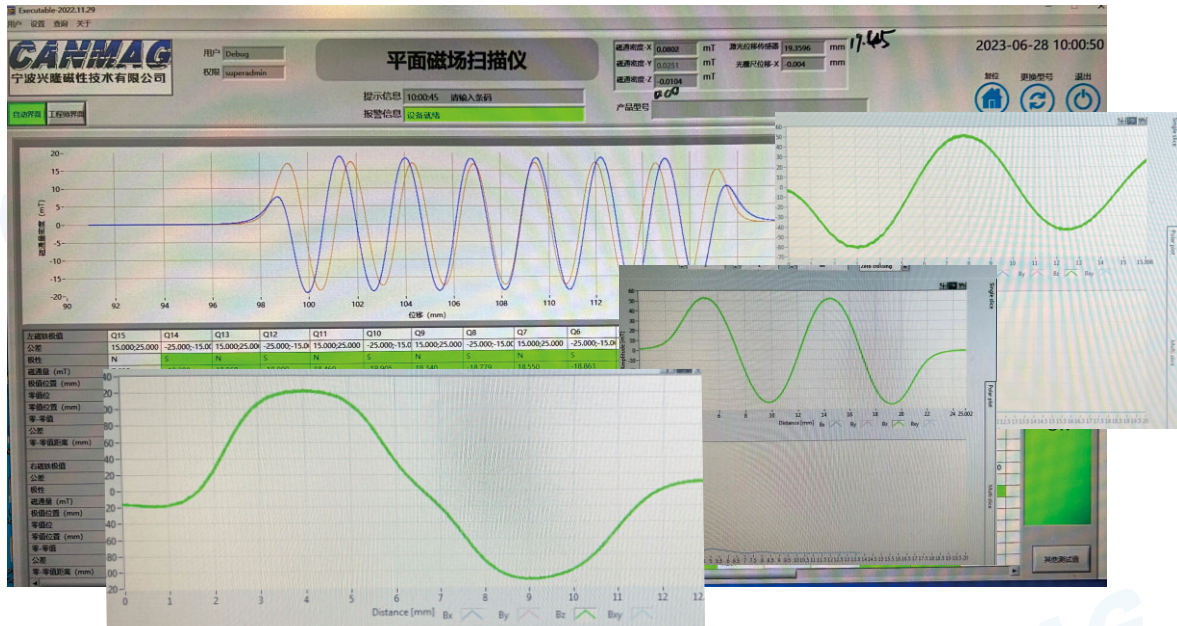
Executable-2022.11.29
文件 设置 查询 关于

CANMAG
宁波兴隆磁性技术有限公司

用户 Debug
权限 superadmin

平面磁场扫描仪

提示信息 10:00:45 请输入条码
报警信息 设备就绪

磁通密度-X 0.0802 mT
磁通密度-Y 0.0251 mT
磁通密度-Z -0.0104 mT
激光位移传感器 19.3596 mm
光栅尺位移-X -0.004 mm
17.45
0.00

产品型号

2023-06-28 10:00:50

复位 更换型号 退出

自动界面 工程师界面

20
15
10
5
0
-5
-10
-15
-20
磁通密度 (mT)
90 92 94 96 98 100 102 104 106 108 110 112
位移 (mm)

| 左磁钢极值 | Q15 | Q14 | Q13 | Q12 | Q11 | Q10 | Q9 | Q8 | Q7 | Q6 |
|---|---|---|---|---|---|---|---|---|---|---|
| 公差 | 15.000;25.000 | -25.000;-15.00 | 15.000;25.000 | -25.000;-15.00 | 15.000;25.000 | -25.000;-15.0 | 15.000;25.000 | -25.000;-15.00 | 15.000;25.000 | -25.000;-15.00 |
| 极性 | N | S | N | S | N | S | N | S | N | S |
| 磁通量 (mT) | | | | | 18.460 | -18.905 | 18.140 | -18.779 | 18.550 | -18.863 |
| 极值位置 (mm) | | | | | | | | | | |
| 零值位 | | | | | | | | | | |
| 零值位置 (mm) | | | | | | | | | | |
| 等-零值 | | | | | | | | | | |
| 公差 | | | | | | | | | | |
| 等-零值距离 (mm) | | | | | | | | | | |

右磁钢极值
公差
极性
磁通量 (mT)
极值位置 (mm)
零值位
零值位置 (mm)
等-零值
公差
等-零值距离 (mm)

40
30
20
10
0
-10
-20
-30
-40
0 1 2 3 4 5 6 7 8 9 10 11 12
Distance [mm] Bx By Bz Bxy

Single slice
Polar plot
Multi slice
15.888
Bx By Bz Bxy

Single slice
Polar plot
Multi slice
60
50
40
30
20
10
0
-10
-20
-30
-40
-50
-60
0 2 4 6 8 10 12 14 16 18 20 22 24 25.002
Distance [mm] Bx By Bz Bxy

其他测试值